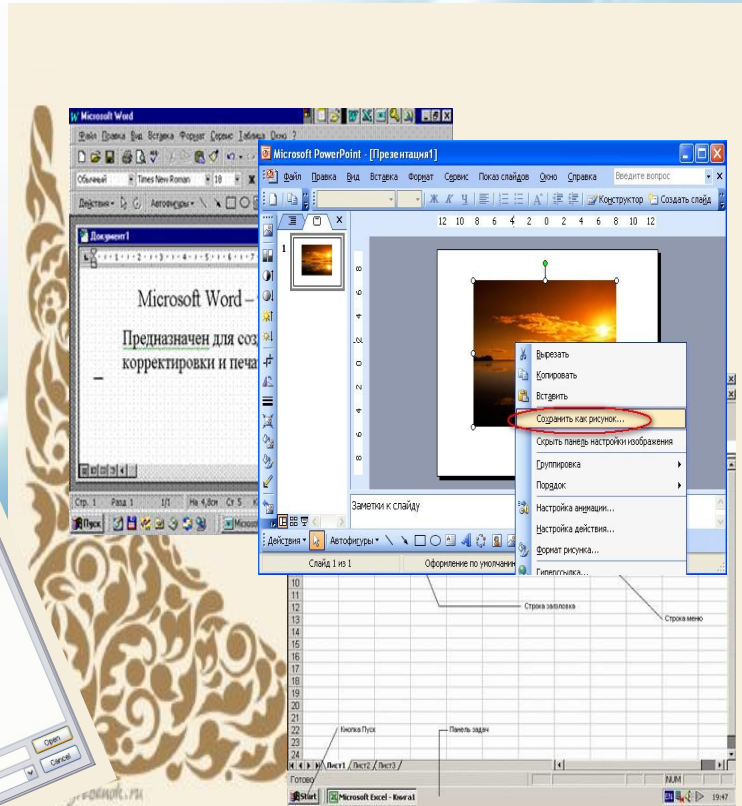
Microsoft Word
Файл Правка Вид Вставка Формат Сервис Таблица Окно ?
Обычный Times New Roman 18
Действия Автофигуры
Документ1
Microsoft Word –
Предназначен для соз
корректировки и печа
Стр. 1 Разд 1 1/1 На 4,8см Ст 5
Пуск

Microsoft PowerPoint - [Презентация1]
Файл Правка Вид Вставка Формат Сервис Показ слайдов Окно Справка Введите вопрос
Ж К Ч Конструктор Создать слайд
12 10 8 6 4 2 0 2 4 6 8 10 12
1
8 6 4 2 0 2 4 6 8
Вырезать
Копировать
Вставить
Сохранить как рисунок...
Скрыть панель настройки изображения
Группировка
Порядок
Настройка анимации...
Настройка действия...
Формат рисунка...
Гиперссылка...
Заметки к слайду
Действия Автофигуры
Слайд 1 из 1 Оформление по умолчанию

10
11
12
13
14
15
16
17
18
19
20
21
22
23
24
Строка заголовка
Строка меню
Кнопка Пуск
Панель задач
Лист1 Лист2 Лист3
Готово
NUM
Start Microsoft Excel - Книга1
EN 19:47
Open
Cancel